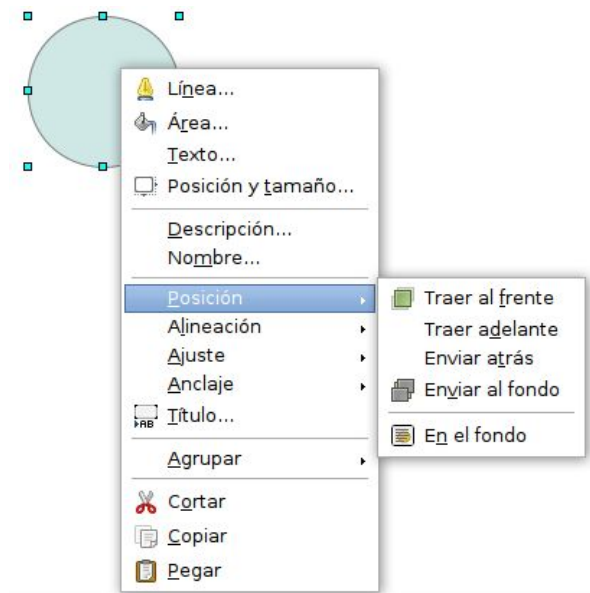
Línea...
Área...
Texto...
Posición y tamaño...
Descripción...
Nombre...
Posición
Alineación
Ajuste
Anclaje
Título...
Agrupar
Cortar
Copiar
Pegar

Traer al frente
Traer adelante
Enviar atrás
Enviar al fondo
En el fondo